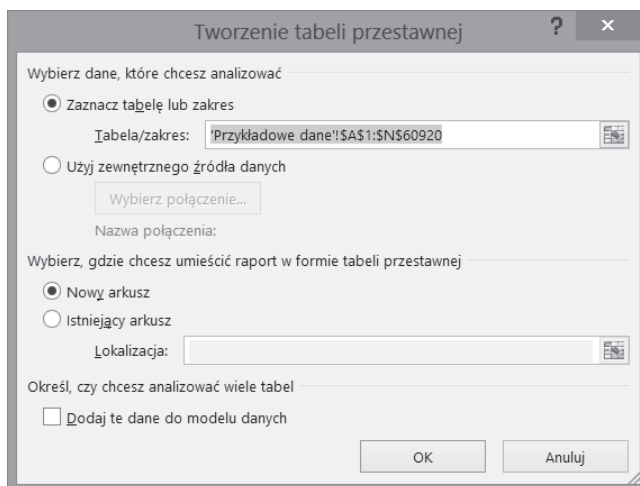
Tworzenie tabeli przestawnej

?

×

Wybierz dane, które chcesz analizować

Zaznacz tabelę lub zakres

Tabela/zakres: 'Przykładowe dane'!$A$1:$N$60920

Użyj zewnętrznego źródła danych

Wybierz połączenie...

Nazwa połączenia:

Wybierz, gdzie chcesz umieścić raport w formie tabeli przestawnej

Nowy arkusz

Istniejący arkusz

Lokalizacja:

Określ, czy chcesz analizować wiele tabel

Dodaj te dane do modelu danych

OK

Anuluj